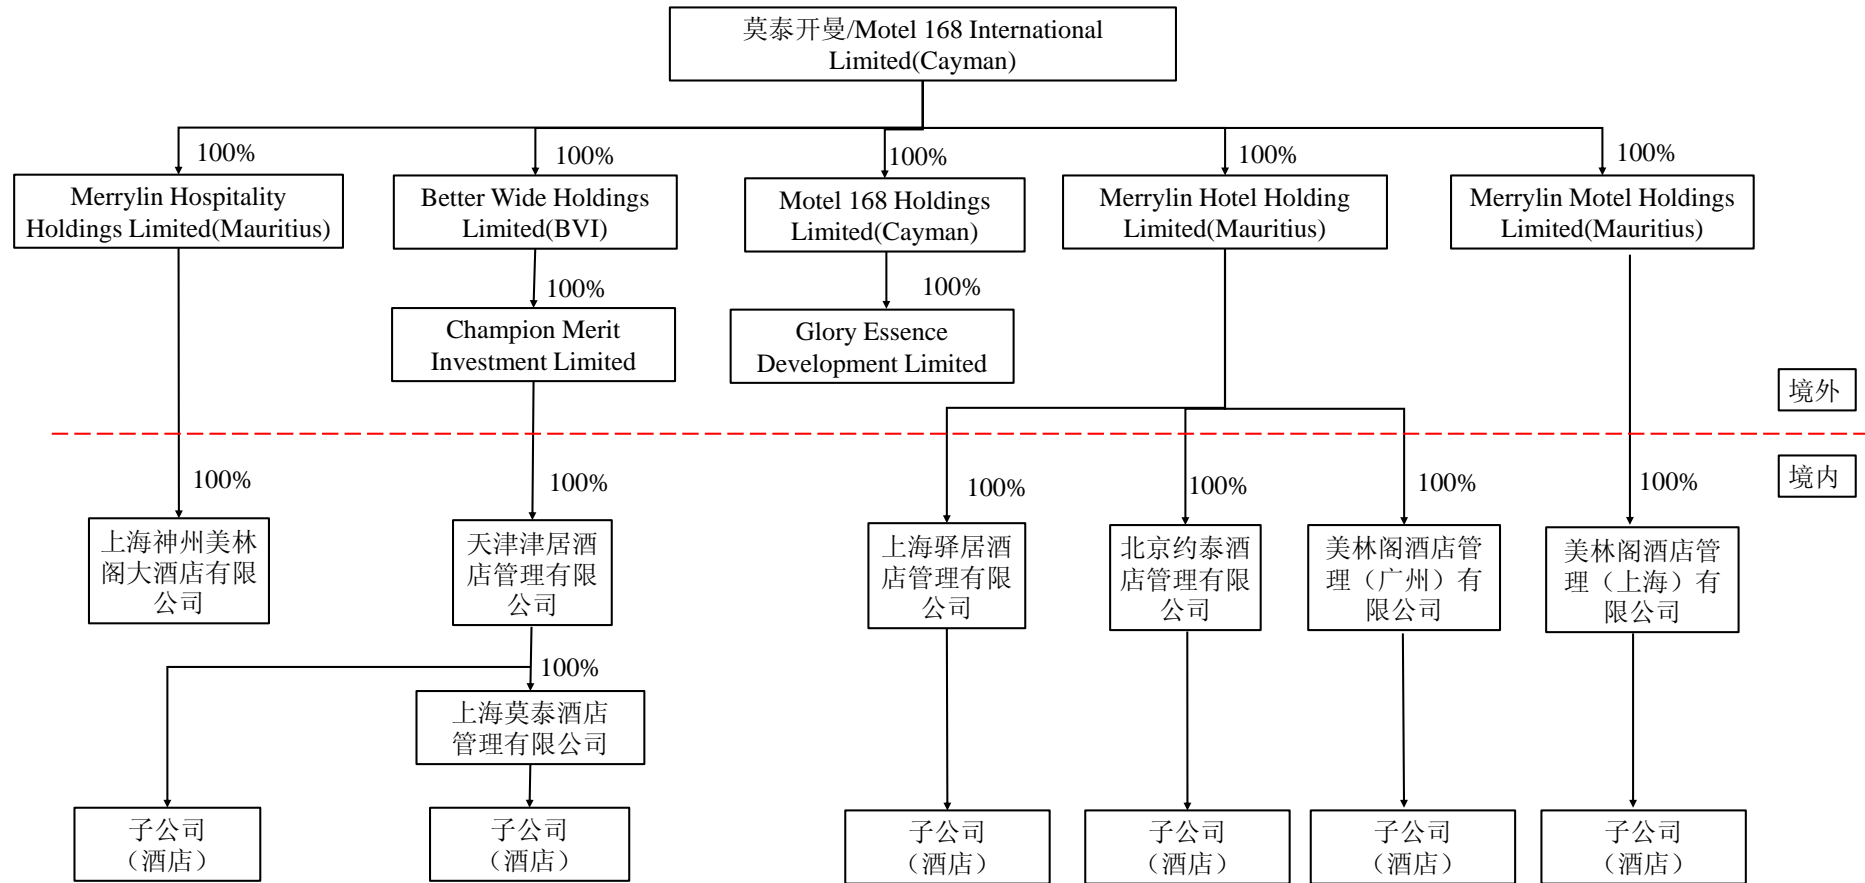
莫泰开曼/Motel 168 International Limited(Cayman)

100%
Merrylin Hospitality Holdings Limited(Mauritius)

100%
Better Wide Holdings Limited(BVI)

100%
Motel 168 Holdings Limited(Cayman)

100%
Merrylin Hotel Holding Limited(Mauritius)

100%
Merrylin Motel Holdings Limited(Mauritius)

100%
Champion Merit Investment Limited

100%
Glory Essence Development Limited

境外

境内

100%
上海神州美林阁大酒店有限公司

100%
天津津居酒店管理有限公司

100%
上海驿居酒店管理有限公司

100%
北京约泰酒店管理有限公司

100%
美林阁酒店管理（广州）有限公司

100%
美林阁酒店管理（上海）有限公司

100%
上海莫泰酒店管理有限公司

子公司（酒店）

子公司（酒店）

子公司（酒店）

子公司（酒店）

子公司（酒店）

子公司（酒店）